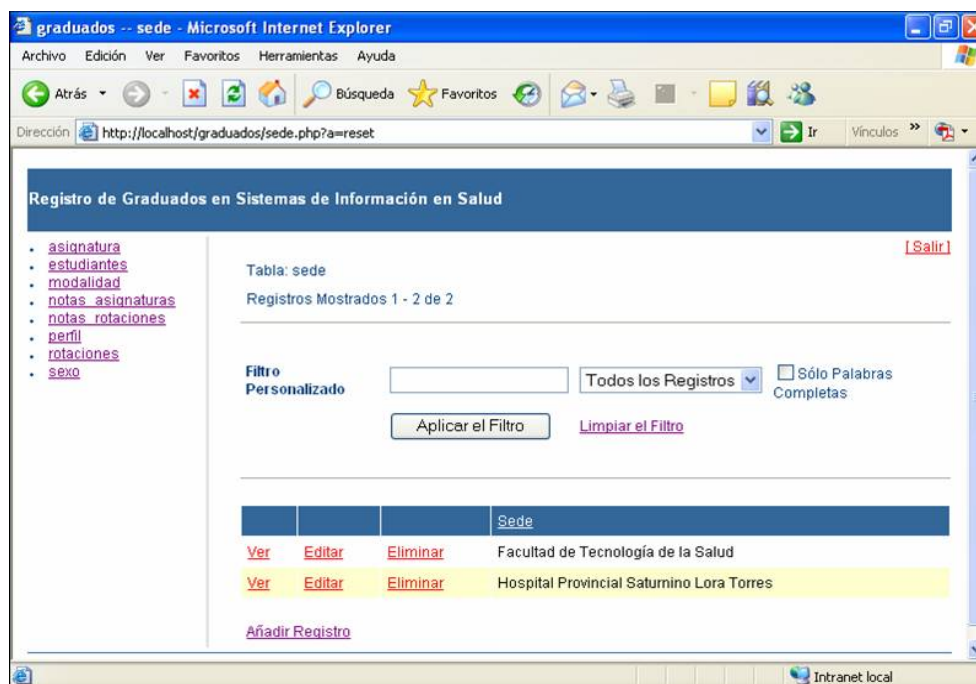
graduados -- sede - Microsoft Internet Explorer

Archivo Edición Ver Favoritos Herramientas Ayuda

Atrás Búsqueda Favoritos

Dirección http://localhost/graduados/sede.php?a=reset Ir Vínculos »

Registro de Graduados en Sistemas de Información en Salud

- asignatura
- estudiantes
- modalidad
- notas_asignaturas
- notas_rotaciones
- perfil
- rotaciones
- sexo

[Salir]

Tabla: sede

Registros Mostrados 1 - 2 de 2

Filtro Personalizado

Todos los Registros

Sólo Palabras Completas

Aplicar el Filtro

Limpiar el Filtro

| | | | Sede |
|---|---|---|---|
| Ver | Editar | Eliminar | Facultad de Tecnología de la Salud |
| Ver | Editar | Eliminar | Hospital Provincial Saturnino Lora Torres |

Añadir Registro

Intranet local